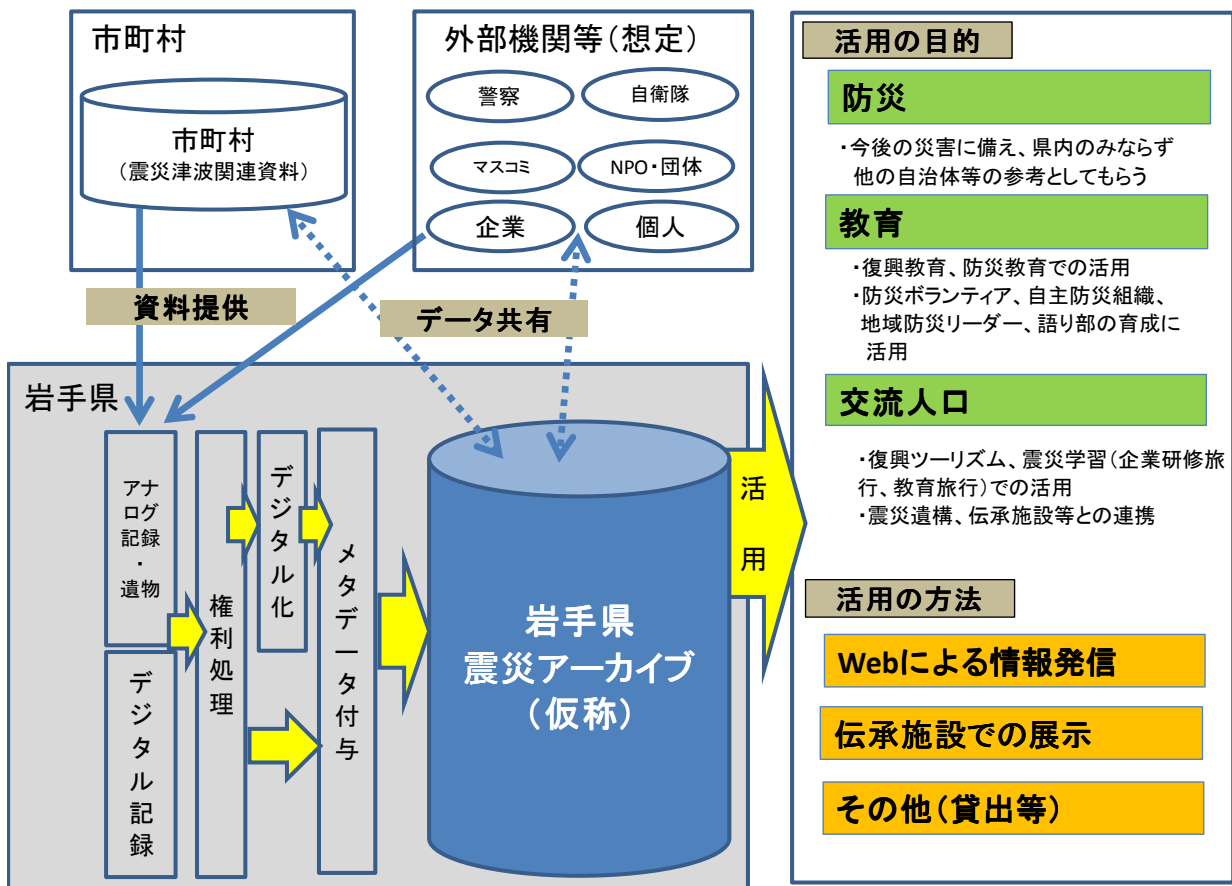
市町村

市町村
（震災津波関連資料）

外部機関等（想定）

警察

自衛隊

マスコミ

NPO・団体

企業

個人

資料提供

データ共有

岩手県

アナログ記録・遺物

デジタル記録

権利処理

デジタル化

メタデータ付与

岩手県
震災アーカイブ
（仮称）

活用

活用の目的

防災

・今後の災害に備え、県内のみならず他の自治体等の参考としてもらう

教育

・復興教育、防災教育での活用
・防災ボランティア、自主防災組織、地域防災リーダー、語り部の育成に活用

交流人口

・復興ツーリズム、震災学習（企業研修旅行、教育旅行）での活用
・震災遺構、伝承施設等との連携

活用の方法

Webによる情報発信

伝承施設での展示

その他（貸出等）